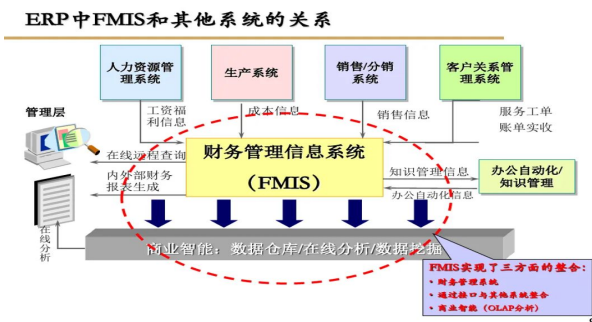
ERP中FMIS和其他系统的关系

人力资源管理系统

生产系统

销售/分销系统

客户关系管理系统

管理层

工资福利信息

成本信息

销售信息

服务工单
账单实收

在线远程查询

财务管理信息系统
（FMIS）

知识管理信息

办公自动化/知识管理

内外部财务报表生成

办公自动化信息

在线分析

商业智能：数据仓库/在线分析/数据挖掘

FMIS实现了三方面的整合：
• 财务管理系统
• 通过接口与其他系统整合
• 商业智能（OLAP分析）